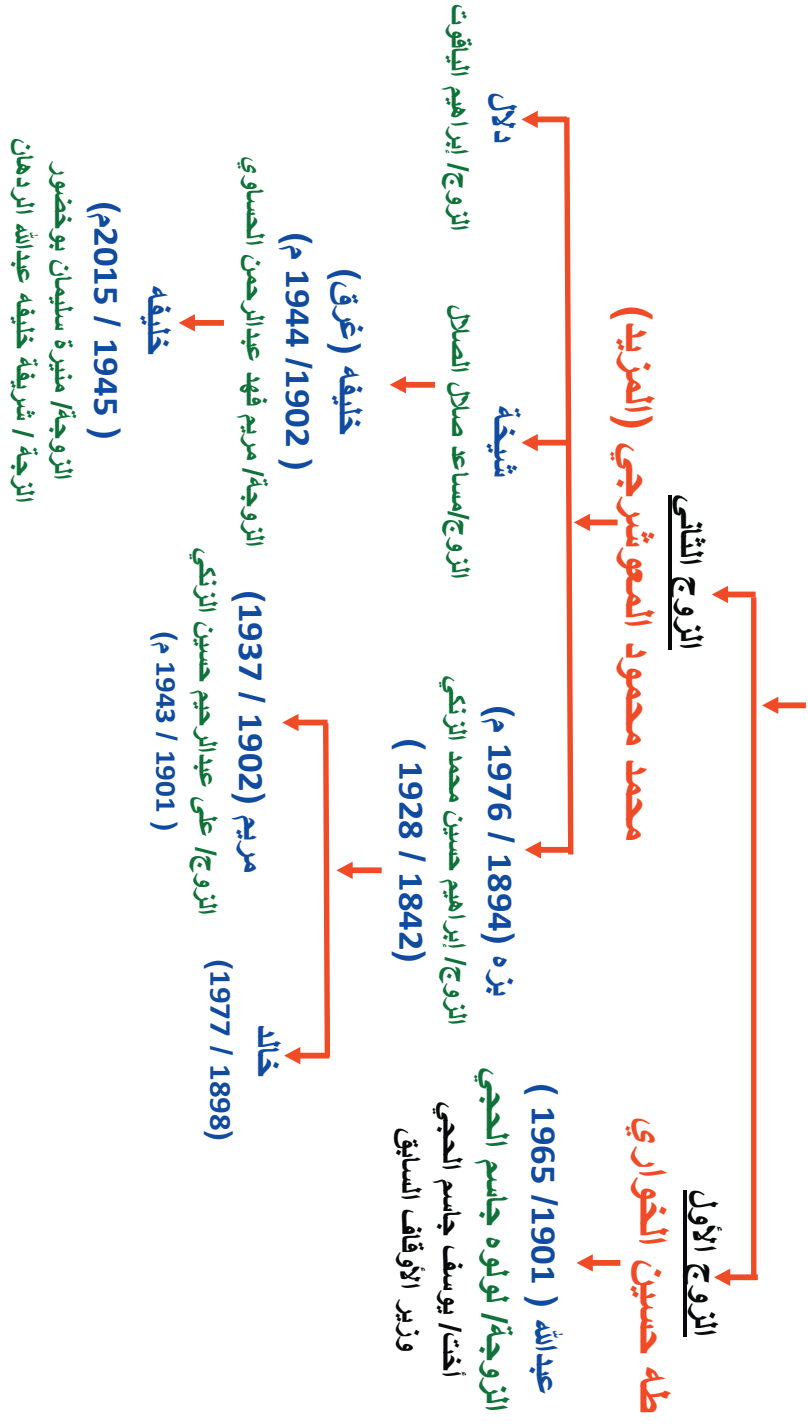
الزوج الأول
طه حسين الخواري
عبدالله (1901 / 1965)
الزوجة/ لولوه جاسم الحجي
أخت/ يوسف جاسم الحجي
وزير الأوقاف السابق

الزوج الثاني
محمد محمود المعوشرجي (المزيد)

بزه (1894 / 1976 م)
الزوج/ إبراهيم حسين محمد الزنكي
(1842 / 1928)

مريم (1902 / 1937)
الزوج/ علي عبدالرحيم حسين الزنكي
(1901 / 1943 م)

خالد
(1898 / 1977)

شيخة
الزوج/مساعد صالح الصالح

خليفه (غرق)
(1902 /1944 م)
الزوجة/ مريم فهد عبدالرحمن العصفور

خليفه
(1945 / 2015م)
الزوجة/ منيرة سليمان بوخضور
الزجة / شريفة خليفه عبدالله الردهان

دلال
الزوج/ إبراهيم الياقوت